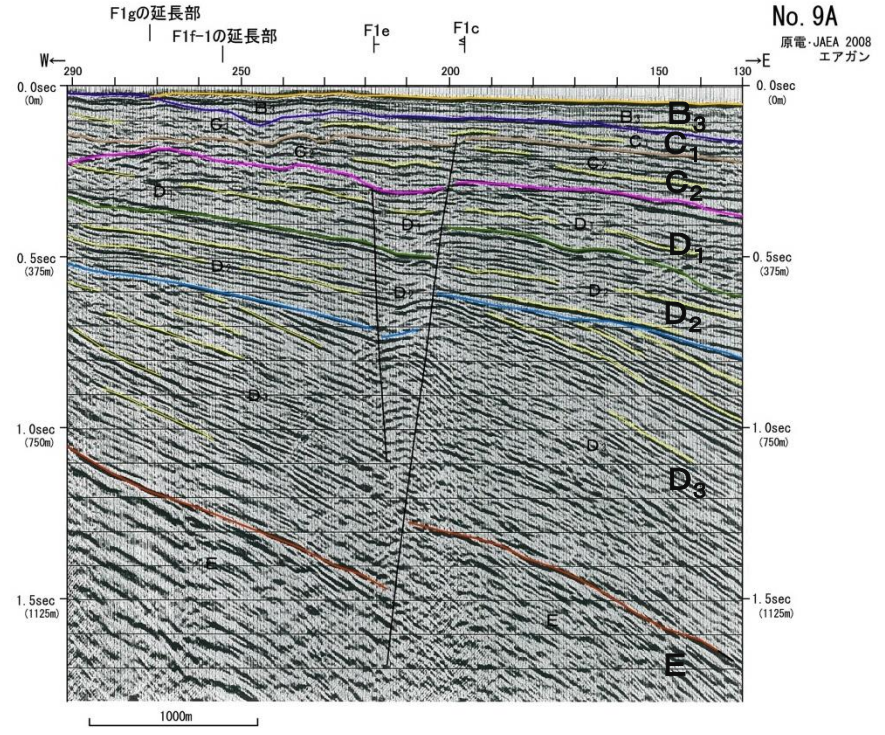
F1gの延長部

F1f-1の延長部

F1e

F1c

No. 9A

原電・JAEA 2008
エアガン

W←

→E

290

250

200

150

130

0.0sec
(0m)

0.0sec
(0m)

0.5sec
(375m)

0.5sec
(375m)

1.0sec
(750m)

1.0sec
(750m)

1.5sec
(1125m)

1.5sec
(1125m)

B₃

C₁

C₂

D₁

D₂

D₃

E

B₃

C₁

C₂

D₁

D₁

D₂

D₂

D₃

D₃

D₁

D₂

E

E

1000m